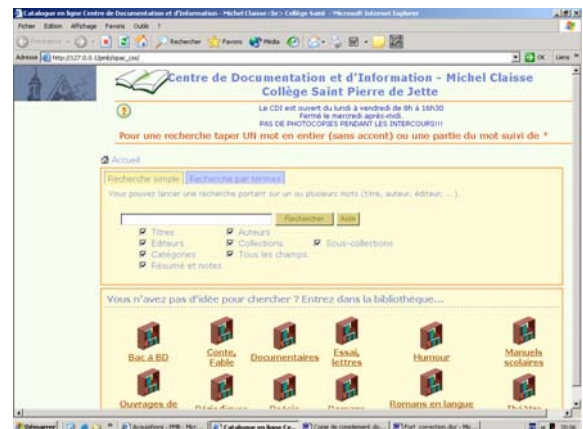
Catalogue en ligne Centre de Documentation et d'Information - Michel Claisse (3e) Collège Saint - Microsoft Internet Explorer

Fichier Edition Affichage Favoris Outils ?

Précédente Rechercher Favoris Média

Adresse http://127.0.0.1/pmb/opac_css/

OK Liens

Centre de Documentation et d'Information - Michel Claisse
Collège Saint Pierre de Jette

Le CDI est ouvert du lundi à vendredi de 8h à 16h30
Fermé le mercredi après-midi.
PAS DE PHOTOCOPIES PENDANT LES INTERCOURS!!!

Pour une recherche taper UN mot en entier (sans accent) ou une partie du mot suivi de *

Accueil

Recherche simple | Recherche par termes

Vous pouvez lancer une recherche portant sur un ou plusieurs mots (titre, auteur, éditeur, ...).

Rechercher | Aide

Titres
Auteurs
Editeurs
Collections
Sous-collections
Catégories
Tous les champs
Résumé et notes

Vous n'avez pas d'idée pour chercher ? Entrez dans la bibliothèque...

Bac à BD
Conte, Fable
Documentaires
Essai, lettres
Humour
Manuels scolaires
Ouvrages de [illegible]
Périodiques
Poésie
Romans
Romans en langue
Théâtre

Démarrer | Acquisitions - PMB - Mic... | Catalogue en ligne Ce... | Copie de complement du... | Port correction doc - Mic...